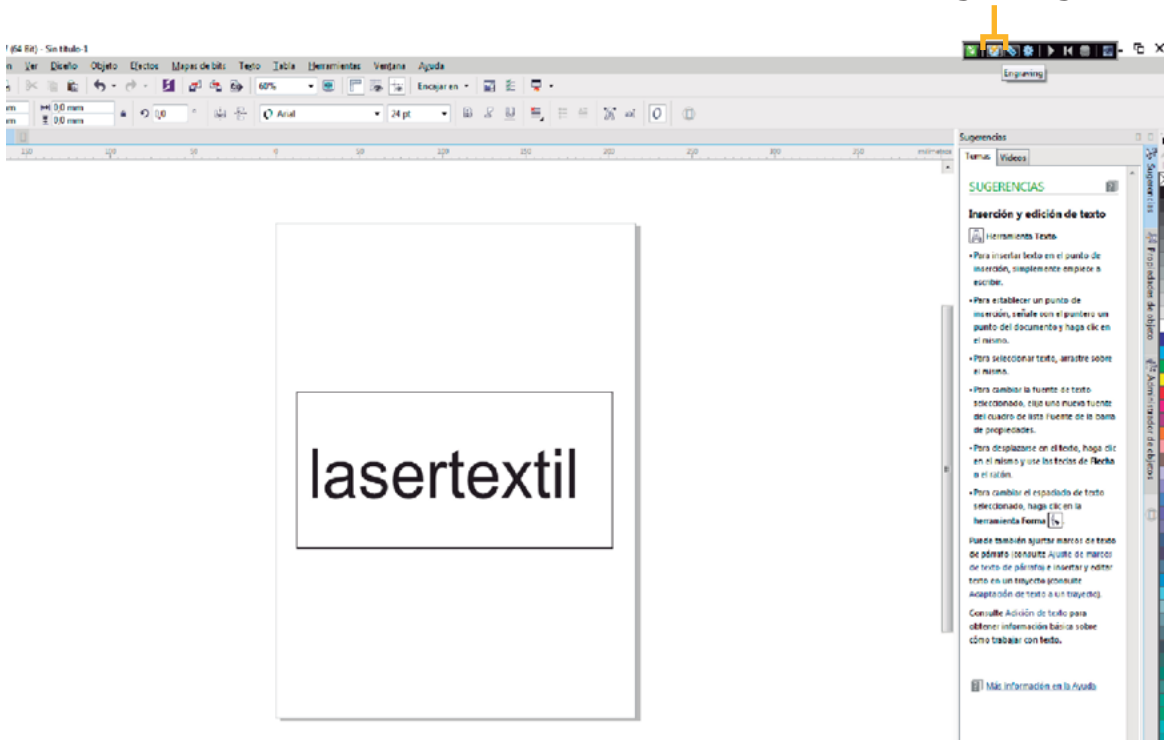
(64 Bit) - Sin título-1

n Ver Diseño Objeto Efectos Mapas de bits Texto Tabla Herramientas Ventana Ayuda

Engineering

60%

Encajar en

0,0 mm
0,0 mm

0,0

Arial

24 pt

110 100 50 0 50 100 150 200 250 300 350 milímetros

lasertextil

Sugerencias

Temas Videos

SUGERENCIAS

Inserción y edición de texto

Herramienta Texto

• Para insertar texto en el punto de inserción, simplemente empiece a escribir.

• Para establecer un punto de inserción, señale con el puntero un punto del documento y haga clic en el mismo.

• Para seleccionar texto, arrastre sobre el mismo.

• Para cambiar la fuente de texto seleccionado, elija una nueva fuente del cuadro de lista Fuente de la barra de propiedades.

• Para desplazarse en el texto, haga clic en el mismo y use las teclas de Flecha o el ratón.

• Para cambiar el espaciado de texto seleccionado, haga clic en la herramienta Forma.

Puede también ajustar marcos de texto de párrafo (consulte Ajuste de marcos de texto de párrafo) e insertar y editar texto en un trayecto (consulte Adaptación de texto a un trayecto).

Consulte Adición de texto para obtener información básica sobre cómo trabajar con texto.

Más información en la Ayuda

Sugerencias

Propiedades de objeto

Administrador de objetos